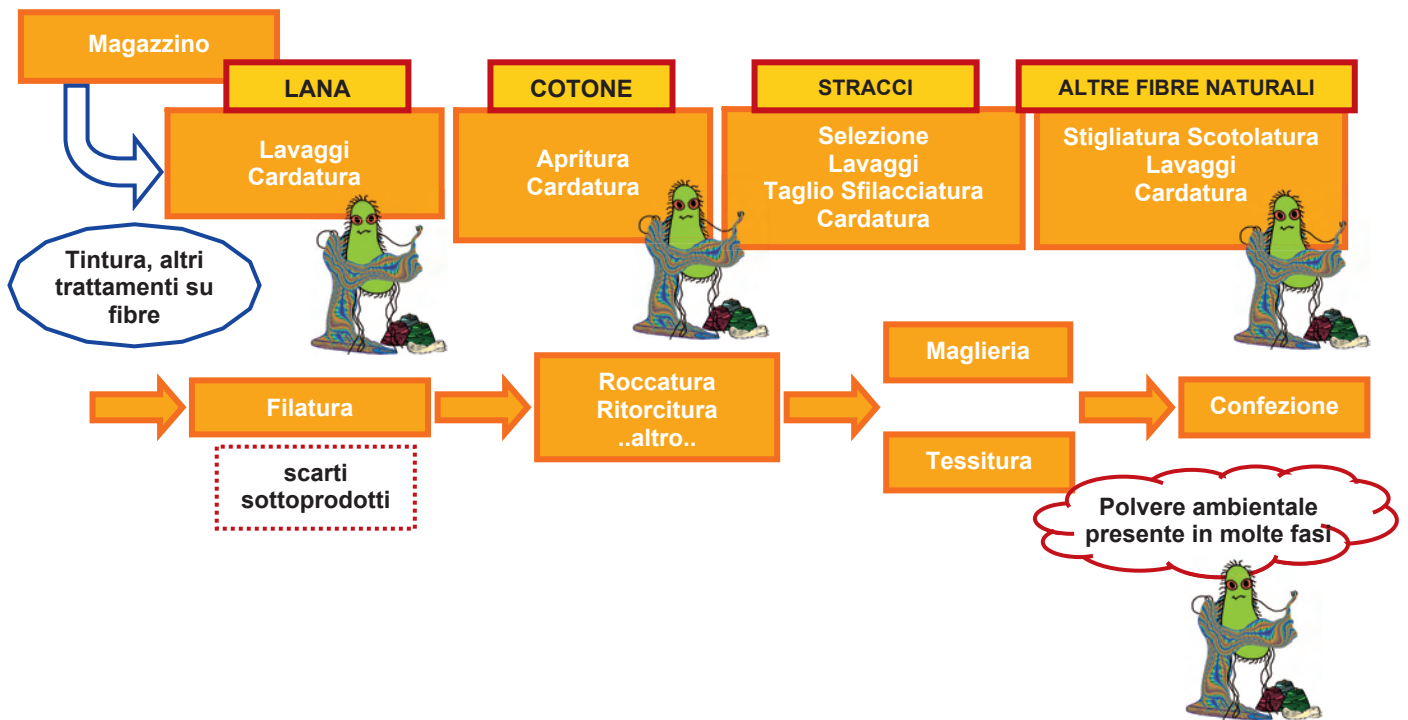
Magazzino

LANA

Lavaggi
Cardatura

COTONE

Apritura
Cardatura

STRACCI

Selezione
Lavaggi
Taglio Sfilacciatura
Cardatura

ALTRE FIBRE NATURALI

Stigliatura Scotolatura
Lavaggi
Cardatura

Tintura, altri trattamenti su fibre

Filatura

scarti sottoprodotti

Roccatura
Ritorcitura
..altro..

Maglieria

Tessitura

Confezione

Polvere ambientale presente in molte fasi